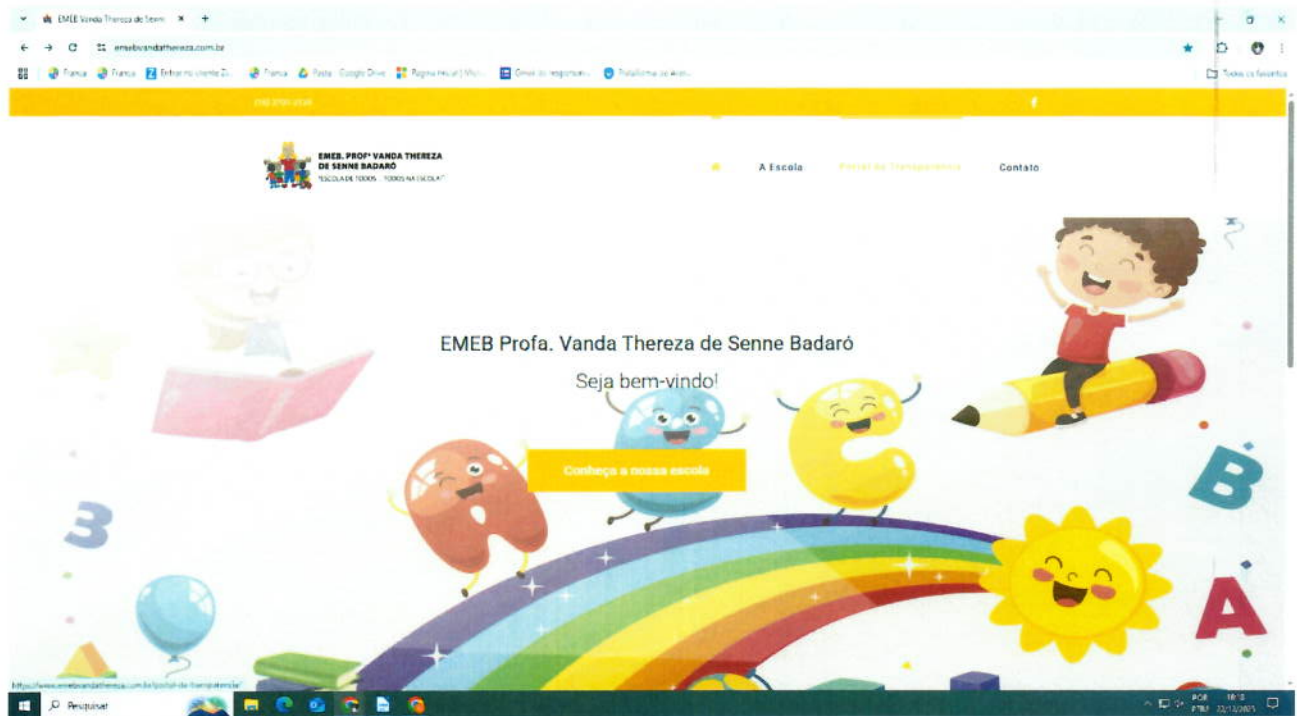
EMEB Vanda Thereza de Senn ×

emebvandathereza.com.br

Franca Franca Enfrentando Franca Pasta Google Drive Página inicial Gmail do responsav... Plataforma de Ava...

Todos os favoritos

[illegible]

EMEB. PROFª VANDA THEREZA DE SENNE BADARÓ
"ESCOLA DE TODOS - TODOS NA ESCOLA"

A Escola Portal da Transparência Contato

EMEB Profa. Vanda Thereza de Senne Badaró

Seja bem-vindo!

Conheça a nossa escola

https://www.emebvandathereza.com.br/portal-da-transparencia/

Pesquisar

POR PTBR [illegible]